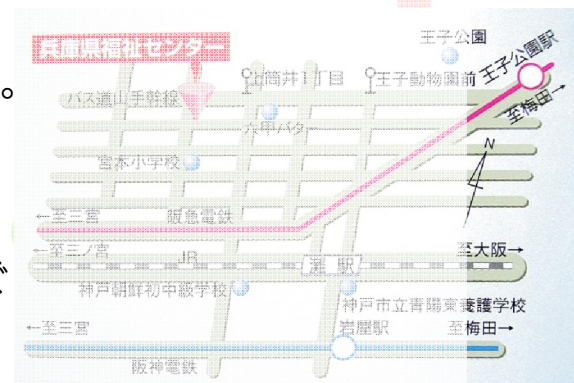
兵庫県福祉センター
王子公園
王子公園駅
筒井1丁目
王子動物園前
バス道山手幹線
至梅田
六甲バター
宮本小学校
N
←至三宮
阪急電鉄
←至三ノ宮
JR
灘駅
至大阪→
神戸朝鮮初中級学校
神戸市立青陽東養護学校
←至三宮
岩屋駅
至梅田→
阪神電鉄